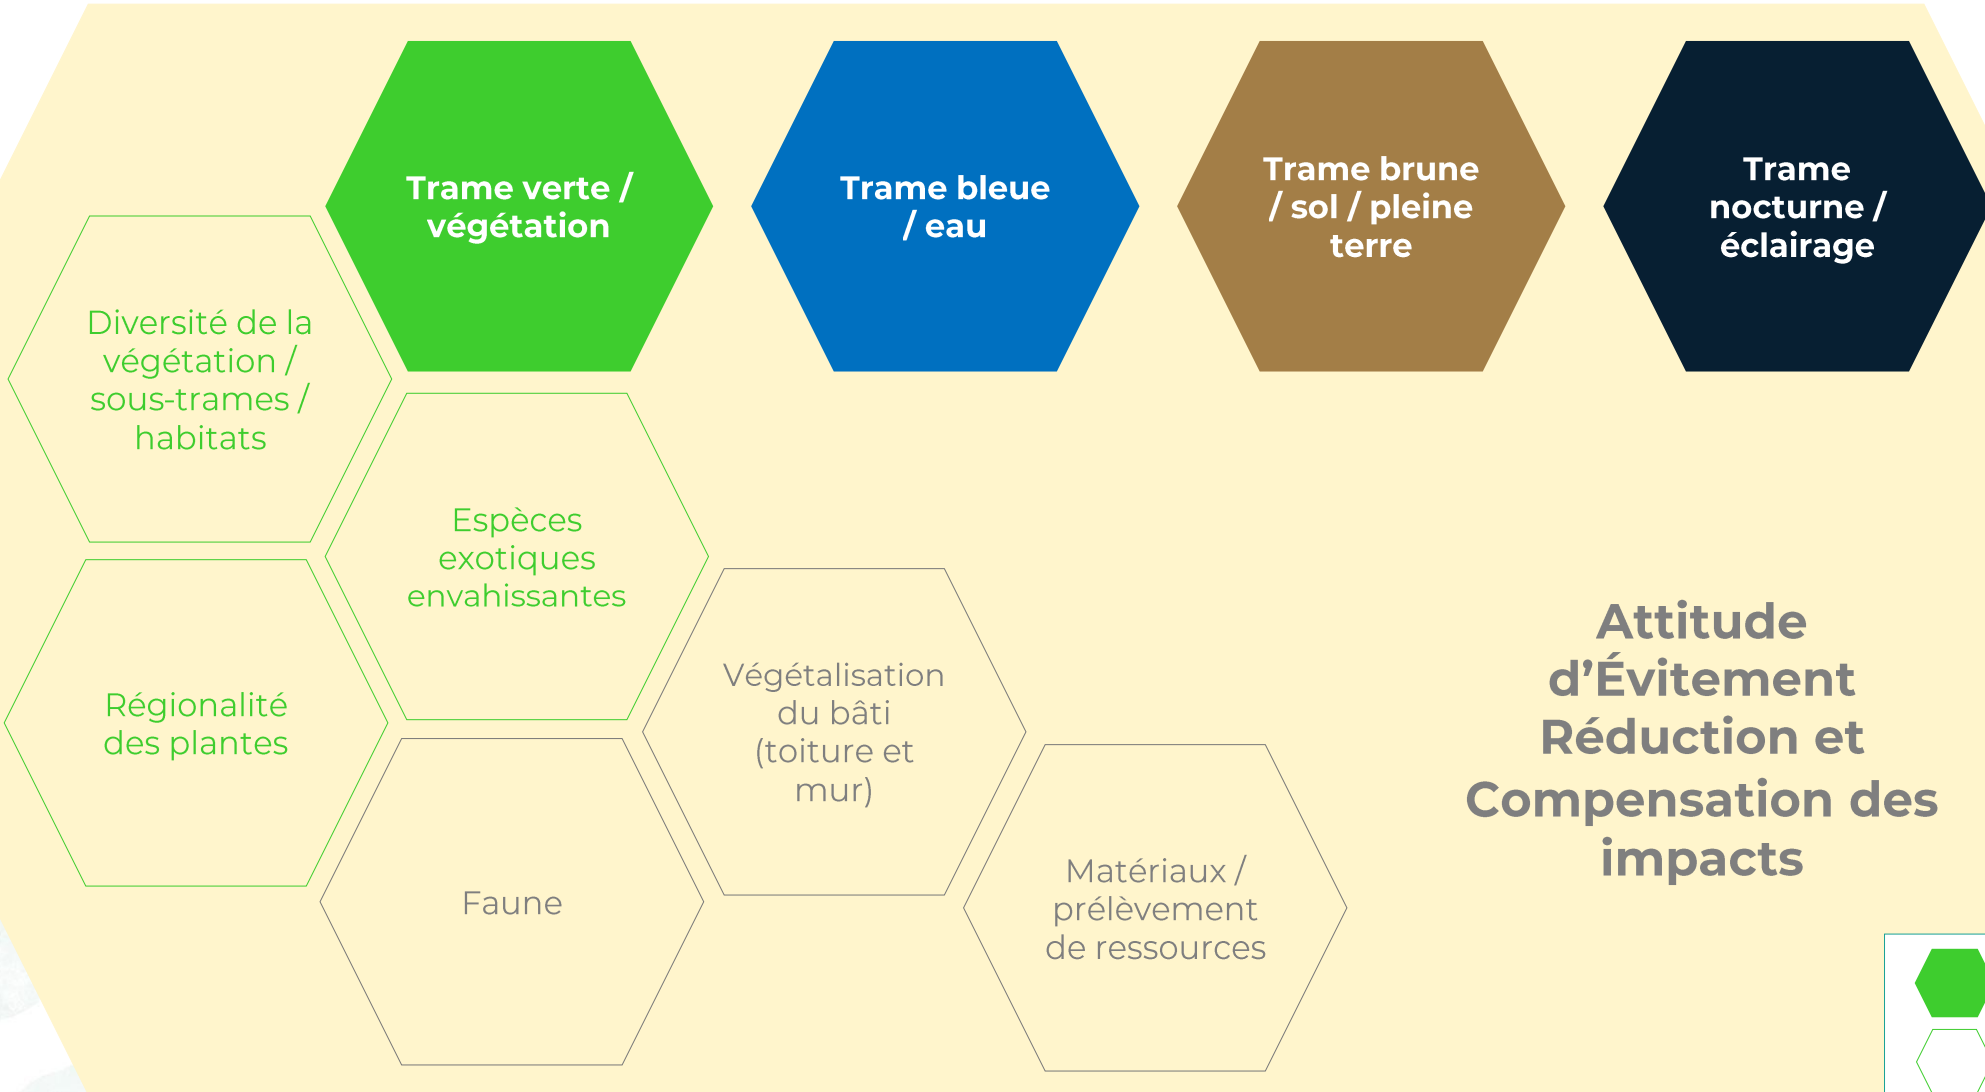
Trame verte / végétation

Trame bleue / eau

Trame brune / sol / pleine terre

Trame nocturne / éclairage

Diversité de la végétation / sous-trames / habitats

Espèces exotiques envahissantes

Régionalité des plantes

Végétalisation du bâti (toiture et mur)

Faune

Matériaux / prélèvement de ressources

Attitude d’Évitement Réduction et Compensation des impacts